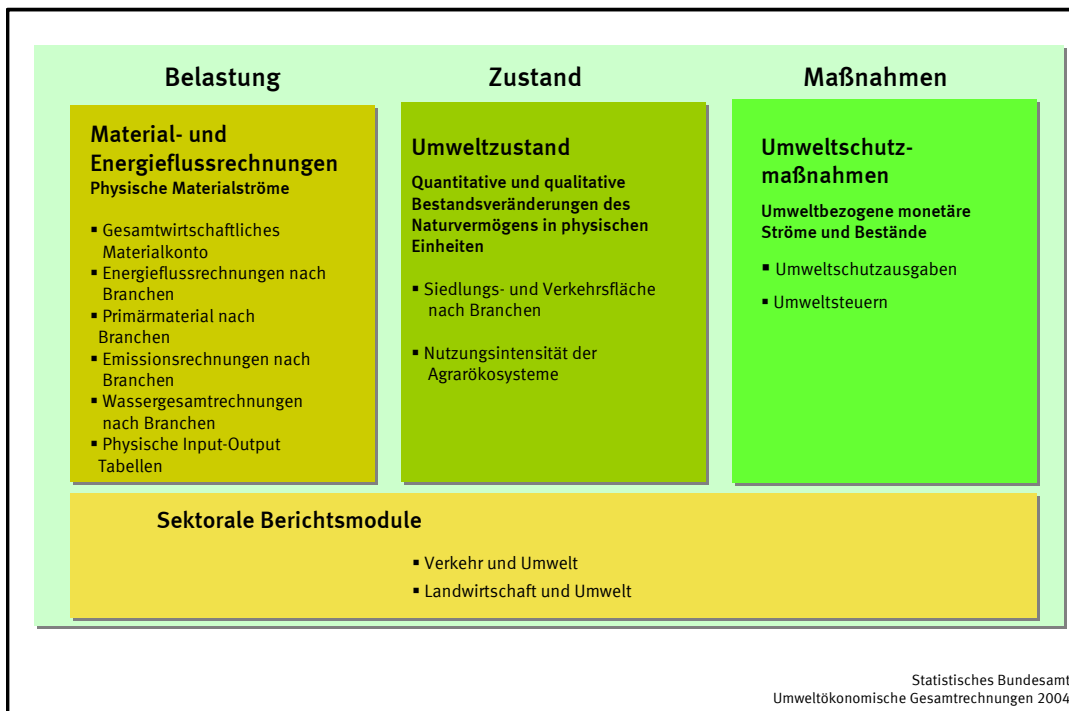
Belastung

Zustand

Maßnahmen

Material- und Energieflussrechnungen
Physische Materialströme

- Gesamtwirtschaftliches Materialkonto
- Energieflussrechnungen nach Branchen
- Primärmaterial nach Branchen
- Emissionsrechnungen nach Branchen
- Wassergesamtrechnungen nach Branchen
- Physische Input-Output Tabellen

Umweltzustand

Quantitative und qualitative Bestandsveränderungen des Naturvermögens in physischen Einheiten

- Siedlungs- und Verkehrsfläche nach Branchen

- Nutzungsintensität der Agrarökosysteme

Umweltschutzmaßnahmen

Umweltbezogene monetäre Ströme und Bestände

- Umweltschutzausgaben

- Umweltsteuern

Sektorale Berichtsmodule

- Verkehr und Umwelt
- Landwirtschaft und Umwelt

Statistisches Bundesamt
Umweltökonomische Gesamtrechnungen 2004